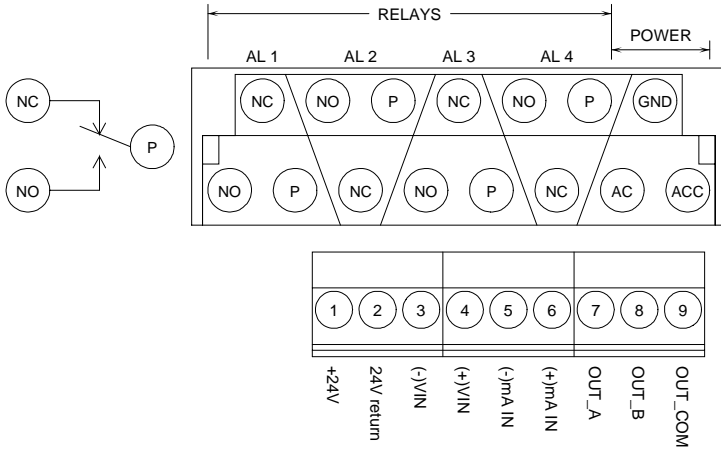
RELAYS

POWER

AL 1

AL 2

AL 3

AL 4

NC

P

NO

NC

NO

P

NC

NO

P

GND

NO

P

NC

NO

P

NC

AC

ACC

1

2

3

4

5

6

7

8

9

+24V

24V return

(-)VIN

(+)VIN

(-)mA IN

(+)mA IN

OUT_A

OUT_B

OUT_COM